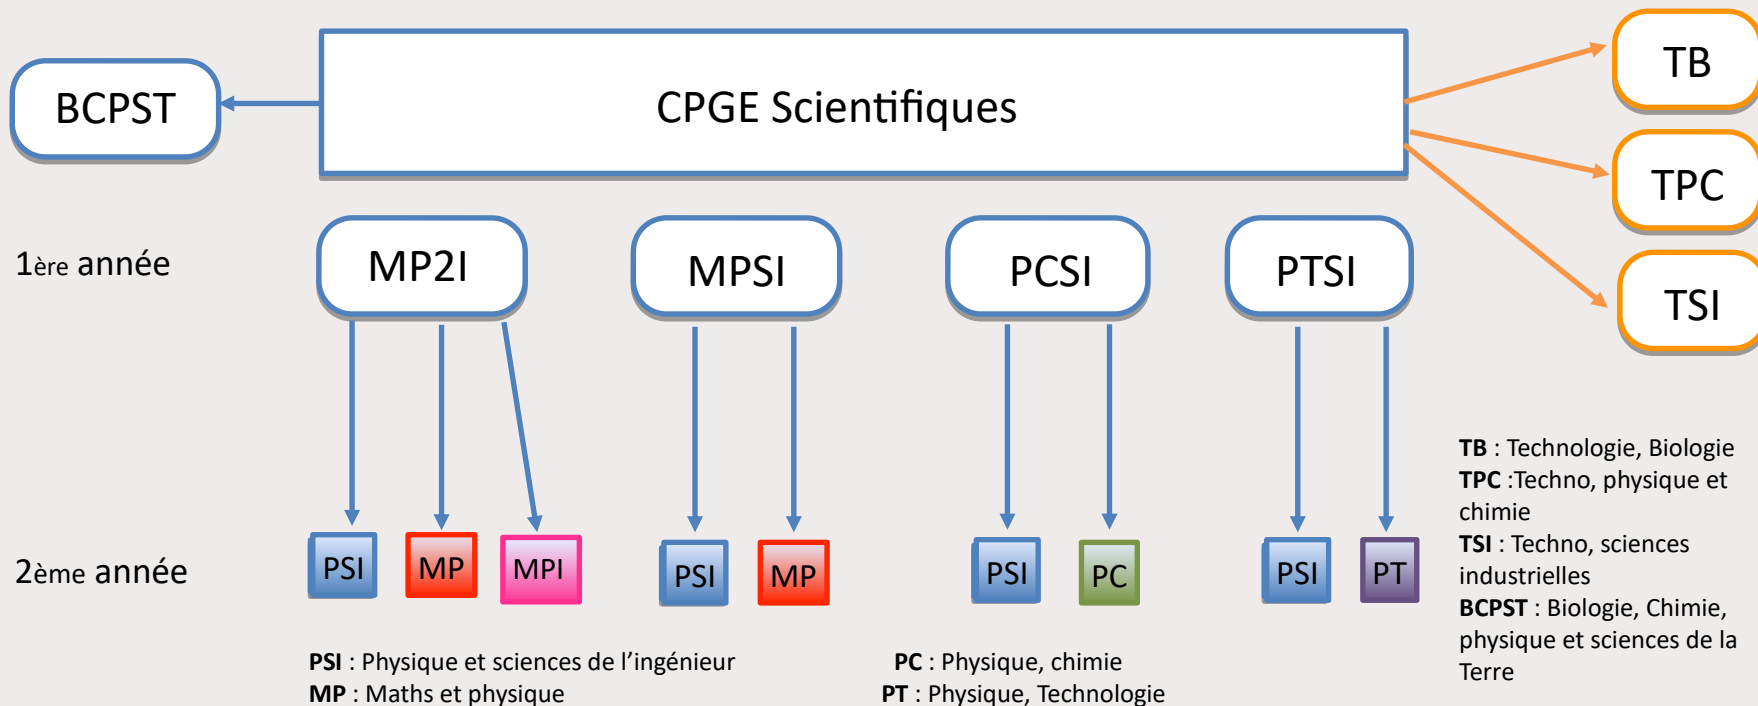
BCPST

CPGE Scientifiques

TB

TPC

TSI

1ère année

MP2I

MPSI

PCSI

PTSI

2ème année

PSI

MP

MPI

PSI

MP

PSI

PC

PSI

PT

TB : Technologie, Biologie
TPC :Techno, physique et chimie
TSI : Techno, sciences industrielles
BCPST : Biologie, Chimie, physique et sciences de la Terre

PSI : Physique et sciences de l'ingénieur
MP : Maths et physique

PC : Physique, chimie
PT : Physique, Technologie